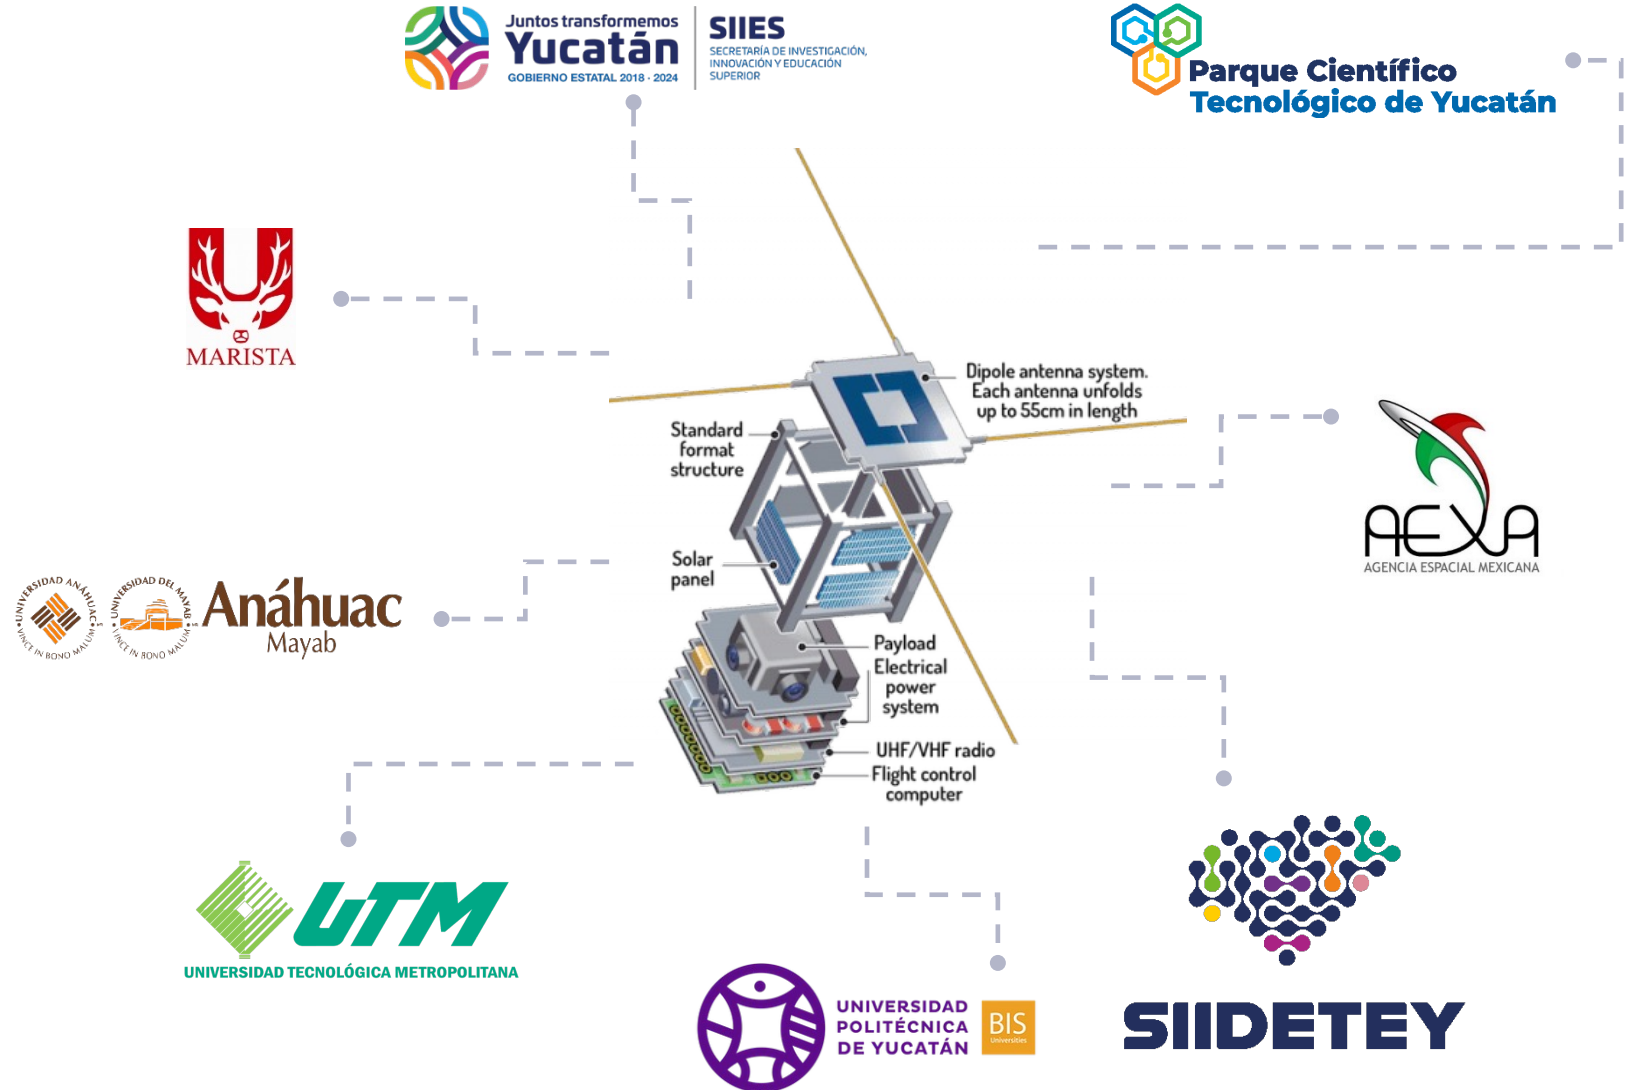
Juntos transformemos
Yucatán
GOBIERNO ESTATAL 2018 - 2024

SIIES
SECRETARÍA DE INVESTIGACIÓN, INNOVACIÓN Y EDUCACIÓN SUPERIOR

Parque Científico
Tecnológico de Yucatán

MARISTA

Dipole antenna system. Each antenna unfolds up to 55cm in length

Standard format structure

Solar panel

Payload
Electrical power system
UHF/VHF radio
Flight control computer

UNIVERSIDAD ANÁHUAC
VINCE IN BONO MALUM
UNIVERSIDAD DEL MAYAB
VINCE IN BONO MALUM
Anáhuac
Mayab

AEXA
AGENCIA ESPACIAL MEXICANA

UTM
UNIVERSIDAD TECNOLÓGICA METROPOLITANA

UNIVERSIDAD POLITÉCNICA DE YUCATÁN
BIS
Universities

SIIDETEY